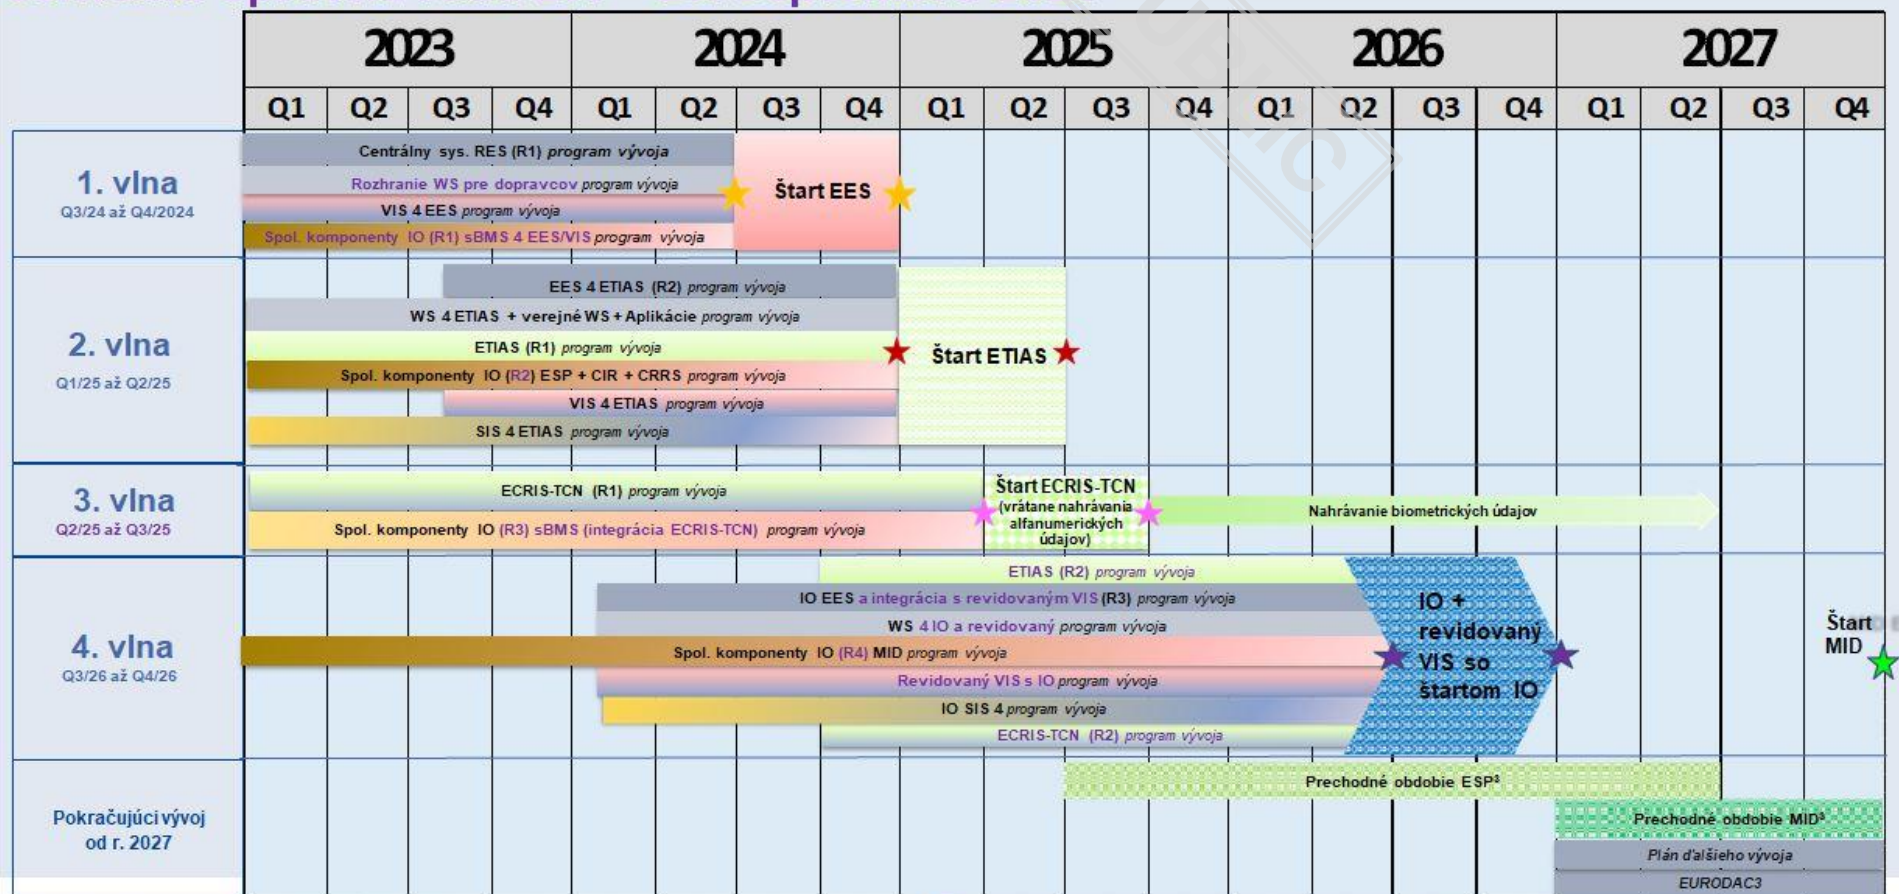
| | 2023 | | | | 2024 | | | | 2025 | | | | 2026 | | | | 2027 | | | |
|---|---|---|---|---|---|---|---|---|---|---|---|---|---|---|---|---|---|---|---|---|
| | Q1 | Q2 | Q3 | Q4 | Q1 | Q2 | Q3 | Q4 | Q1 | Q2 | Q3 | Q4 | Q1 | Q2 | Q3 | Q4 | Q1 | Q2 | Q3 | Q4 |

1. vlna
Q3/24 až Q4/2024

Centrálny sys. RES (R1) program vývoja
Rozhranie WS pre dopravcov program vývoja
VIS 4 EES program vývoja
Spol. komponenty IO (R1) sBMS 4 EES/VIS program vývoja
Štart EES

2. vlna
Q1/25 až Q2/25

EES 4 ETIAS (R2) program vývoja
WS 4 ETIAS + verejné WS + Aplikácie program vývoja
ETIAS (R1) program vývoja
Spol. komponenty IO (R2) ESP + CIR + CRRS program vývoja
VIS 4 ETIAS program vývoja
SIS 4 ETIAS program vývoja
Štart ETIAS

3. vlna
Q2/25 až Q3/25

ECRIS-TCN (R1) program vývoja
Spol. komponenty IO (R3) sBMS (integrácia ECRIS-TCN) program vývoja
Štart ECRIS-TCN (vrátane nahrávania alfanumerických údajov)
Nahrávanie biometrických údajov

4. vlna
Q3/26 až Q4/26

ETIAS (R2) program vývoja
IO EES a integrácia s revidovaným VIS (R3) program vývoja
WS 4 IO a revidovaný program vývoja
Spol. komponenty IO (R4) MID program vývoja
Revidovaný VIS s IO program vývoja
IO SIS 4 program vývoja
ECRIS-TCN (R2) program vývoja
IO + revidovaný VIS so štartom IO
Štart MID

Pokračujúci vývoj od r. 2027

Prechodné obdobie ESP³
Prechodné obdobie MID³
Plán ďalšieho vývoja
EURODAC3